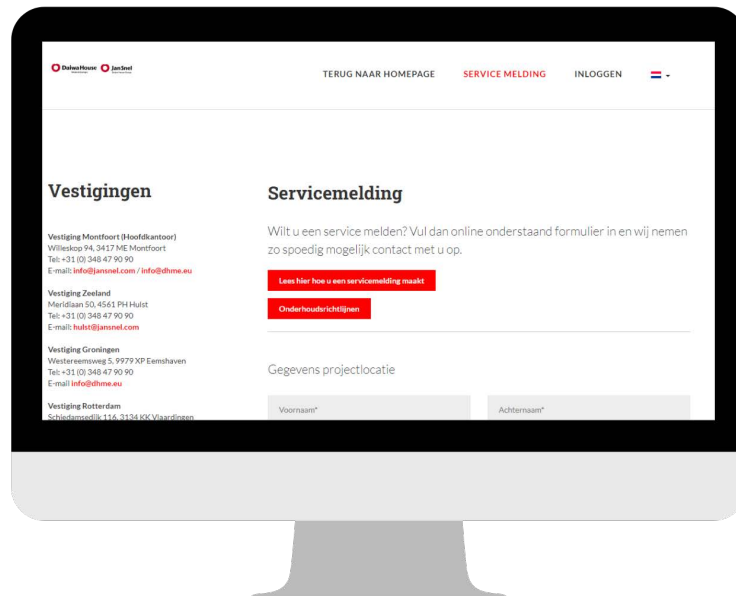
Daiwa House Jan Snel

TERUG NAAR HOMEPAGE SERVICE MELDING INLOGGEN

Vestigingen

Vestiging Montfoort (Hoofdkantoor)
Willeskop 94, 3417 ME Montfoort
Tel: +31 (0) 348 47 90 90
E-mail: info@jansnel.com / info@dhme.eu

Vestiging Zeeland
Meridiaan 50, 4561 PH Hulst
Tel: +31 (0) 348 47 90 90
E-mail: hulst@jansnel.com

Vestiging Groningen
Westereemsweg 5, 9979 XP Eemshaven
Tel: +31 (0) 348 47 90 90
E-mail info@dhme.eu

Vestiging Rotterdam
Schiedamsedijk 116, 3134 KK Vlaardingen

Servicemelding

Wilt u een service melden? Vul dan online onderstaand formulier in en wij nemen zo spoedig mogelijk contact met u op.

Lees hier hoe u een servicemelding maakt

Onderhoudsrichtlijnen

Gegevens projectlocatie

Voornaam*

Achternaam*